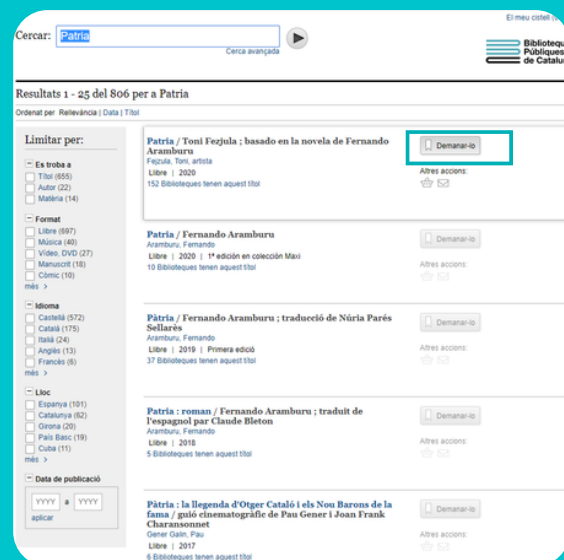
El meu cistell (0

Cercar: Patria

Cerca avançada

Biblioteques Públiques de Catalu

Resultats 1 - 25 del 806 per a Patria

Ordenat per Rellevància | Data | Títol

Limitar per:

Es troba a
Títol (655)
Autor (22)
Matèria (14)

Format
Llibre (697)
Música (40)
Vídeo, DVD (27)
Manuscrit (18)
Còmic (10)
més >

Idioma
Castellà (572)
Català (175)
Italià (24)
Anglès (13)
Francès (6)
més >

Lloc
Espanya (101)
Catalunya (62)
Girona (20)
País Basc (19)
Cuba (11)
més >

Data de publicació
YYYY a YYYY
aplicar

Patria / Toni Fejzula ; basado en la novela de Fernando Aramburu
Fejzula, Toni, artista
Llibre | 2020
152 Biblioteques tenen aquest títol

Demanar-lo
Altres accions:

Patria / Fernando Aramburu
Aramburu, Fernando
Llibre | 2020 | 1ª edición en colección Maxi
10 Biblioteques tenen aquest títol

Demanar-lo
Altres accions:

Pàtria / Fernando Aramburu ; traducció de Núria Parés Sellarès
Aramburu, Fernando
Llibre | 2019 | Primera edició
37 Biblioteques tenen aquest títol

Demanar-lo
Altres accions:

Patria : roman / Fernando Aramburu ; traduit de l'espagnol par Claude Bleton
Aramburu, Fernando
Llibre | 2018
5 Biblioteques tenen aquest títol

Demanar-lo
Altres accions:

Pàtria : la llegenda d'Otger Cataló i els Nou Barons de la fama / guió cinematogràfic de Pau Gener i Joan Frank Charansonnet
Gener Galin, Pau
Llibre | 2017
6 Biblioteques tenen aquest títol

Demanar-lo
Altres accions: